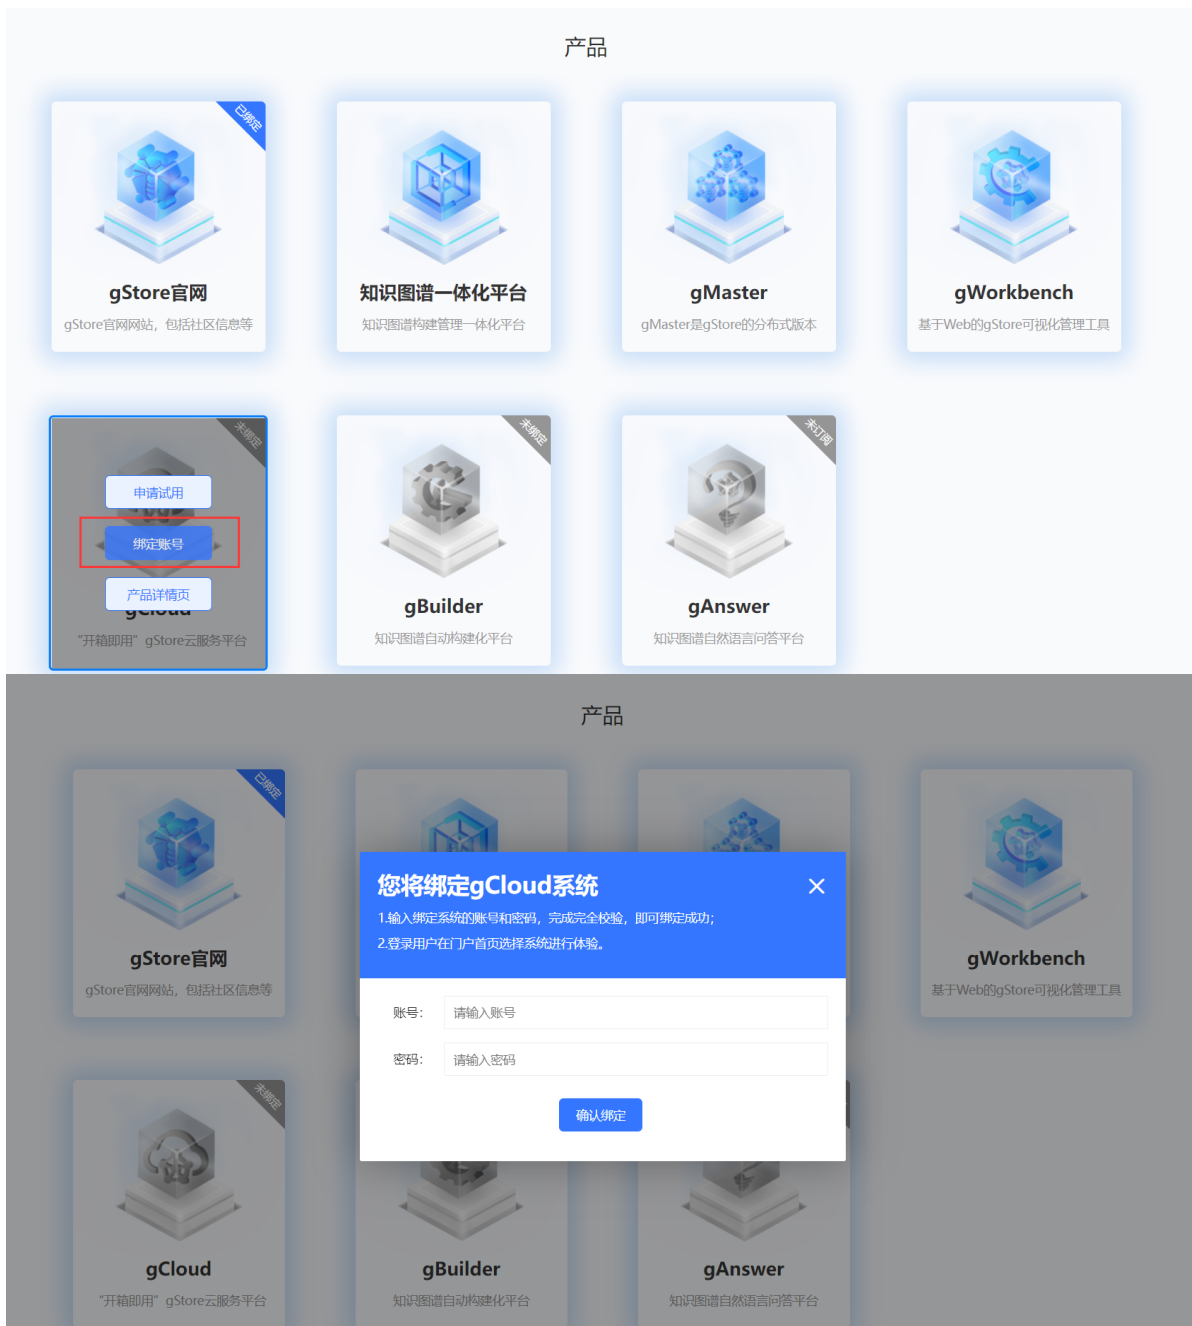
产品

已绑定

gStore官网

gStore官网网站，包括社区信息等

知识图谱一体化平台

知识图谱构建管理一体化平台

gMaster

gMaster是gStore的分布式版本

gWorkbench

基于Web的gStore可视化管理工具

未绑定

申请试用

绑定账号

产品详情页

gCloud

“开箱即用”gStore云服务平台

未绑定

gBuilder

知识图谱自动构建化平台

未订阅

gAnswer

知识图谱自然语言问答平台

产品

已绑定

gStore官网

gStore官网网站，包括社区信息等

gWorkbench

基于Web的gStore可视化管理工具

您将绑定gCloud系统

1.输入绑定系统的账号和密码，完成完全校验，即可绑定成功；

2.登录用户在门户首页选择系统进行体验。

账号：请输入账号

密码：请输入密码

确认绑定

未绑定

gCloud

“开箱即用”gStore云服务平台

gBuilder

知识图谱自动构建化平台

gAnswer

知识图谱自然语言问答平台